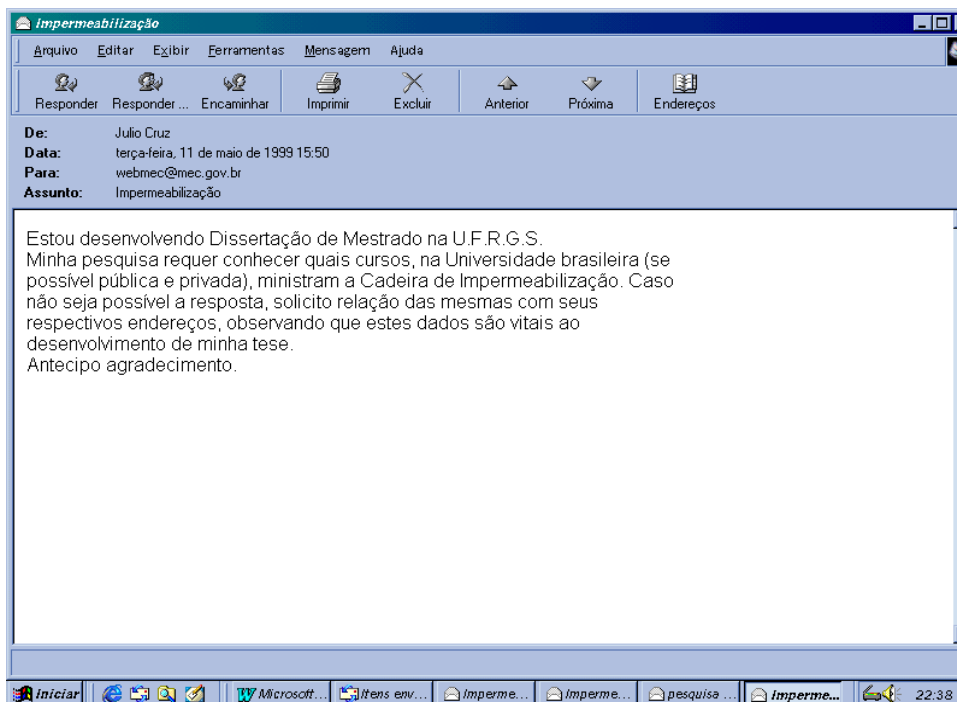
Impermeabilização

Arquivo Editar Exibir Ferramentas Mensagem Ajuda

Responder Responder ... Encaminhar Imprimir Excluir Anterior Próxima Endereços

De: Julio Cruz
Data: terça-feira, 11 de maio de 1999 15:50
Para: webmec@mec.gov.br
Assunto: Impermeabilização

Estou desenvolvendo Dissertação de Mestrado na U.F.R.G.S.
Minha pesquisa requer conhecer quais cursos, na Universidade brasileira (se possível pública e privada), ministram a Cadeira de Impermeabilização. Caso não seja possível a resposta, solicito relação das mesmas com seus respectivos endereços, observando que estes dados são vitais ao desenvolvimento de minha tese.
Antecipo agradecimento.

Iniciar | Microsoft... | Itens env... | Imperme... | Imperme... | pesquisa ... | Imperme... | 22:38